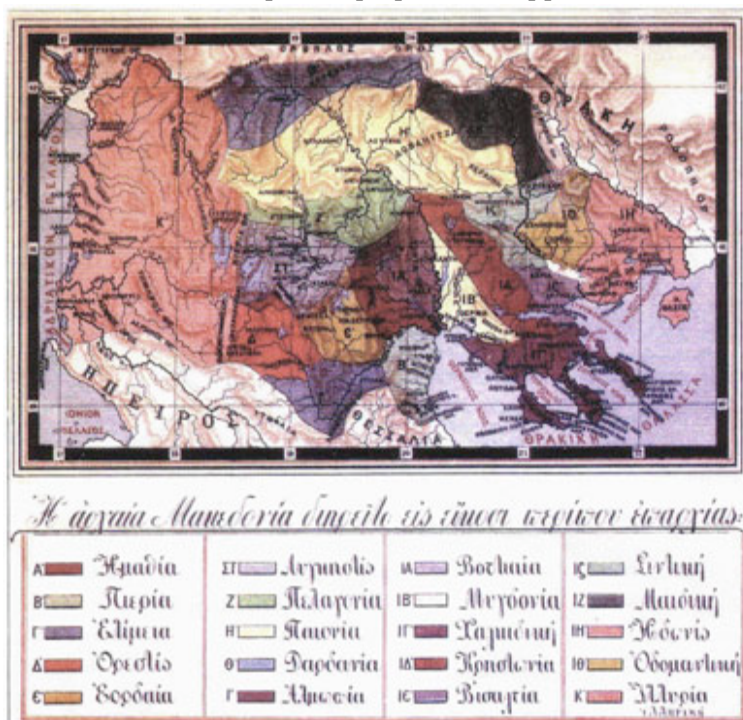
ΘΡΑΚΗΣ
ΘΡΑΚΗ
ΑΔΡΙΑΤΙΚΟΣ ΚΟΛΠΟΣ
ΗΠΕΙΡΟΣ
ΘΕΣΣΑΛΙΑ
ΙΟΝΙΟΝ ΠΕΛΑΓΟΣ
ΘΡΑΚΙΚΗ
ΡΟΔΟΠΗ
ΘΑΣΟΣ

Η άρχαία Μακεδονία διηρείτο είς είκοσι περίπου έπαρχίας:

| | | | |
|---|---|---|---|
| Α Ήμαθία | ΣΤ Λυγκηστίς | ΙΑ Βοττιαία | ΙΣ Σιντική |
| Β Πιερία | Ζ Πελαγονία | ΙΒ Μυγδονία | ΙΖ Μαιδική |
| Γ Έλίμεια | Η Παιονία | ΙΓ Χαλκιδική | ΙΗ Ήδωνίς |
| Δ Όρεστίς | Θ Δαρδανία | ΙΔ Κρηστωνία | ΙΘ Όδομαντική |
| Ε Έορδαία | Ι Άλμωπία | ΙΕ Βισαλτία | Κ Ίλλυρία |